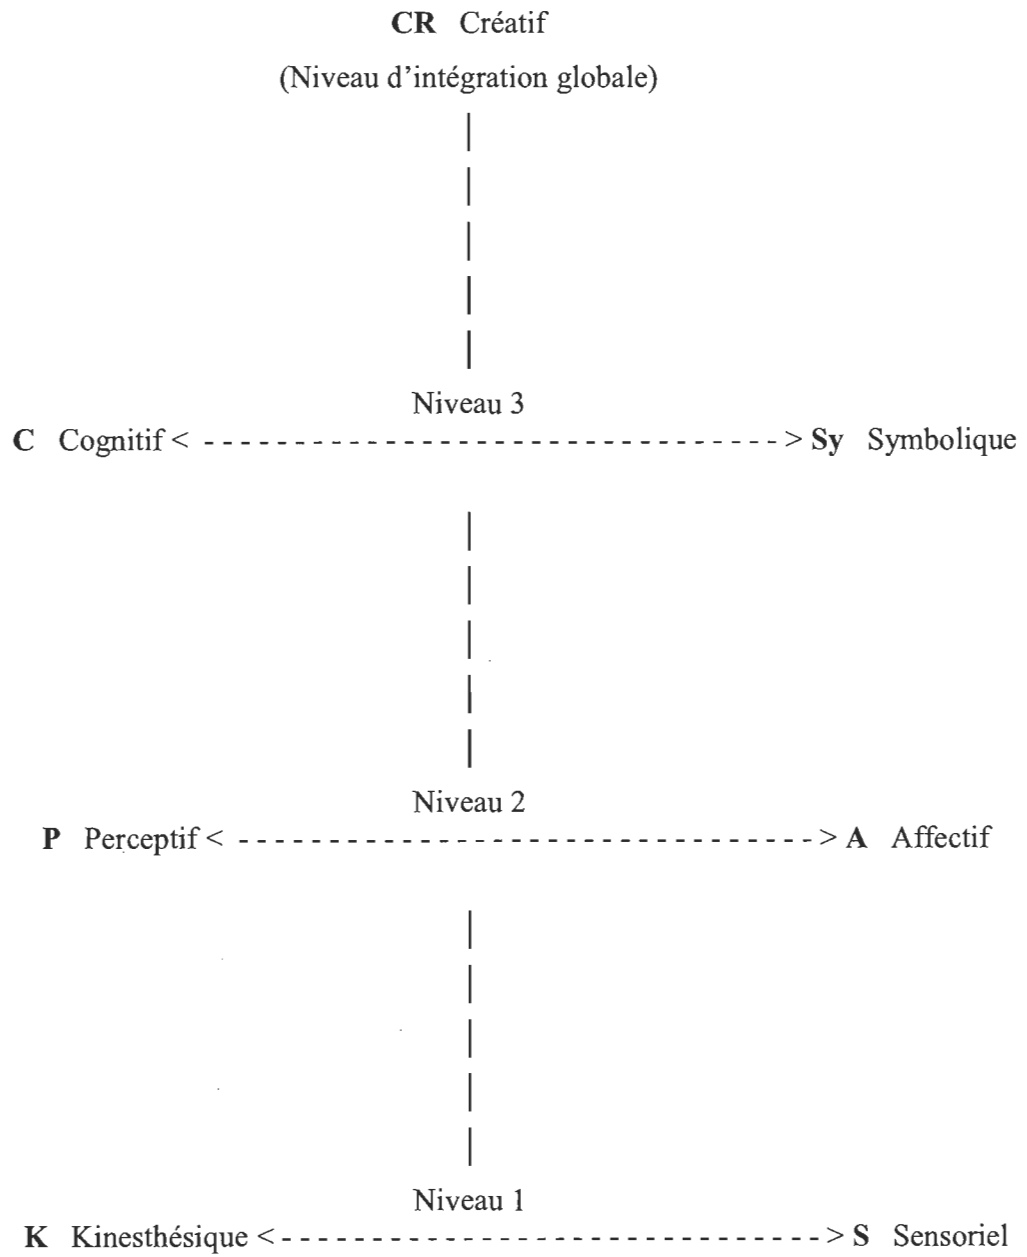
**CR** Créatif

(Niveau d'intégration globale)

Niveau 3

**C** Cognitif < - - - - - - - - - - - - - - - - - - - - - - - - - - - - - - - - - - > **Sy** Symbolique

Niveau 2

**P** Perceptif < - - - - - - - - - - - - - - - - - - - - - - - - - - - - - - - - - - > **A** Affectif

Niveau 1

**K** Kinesthésique < - - - - - - - - - - - - - - - - - - - - - - - - - - - - - - - - - - > **S** Sensoriel